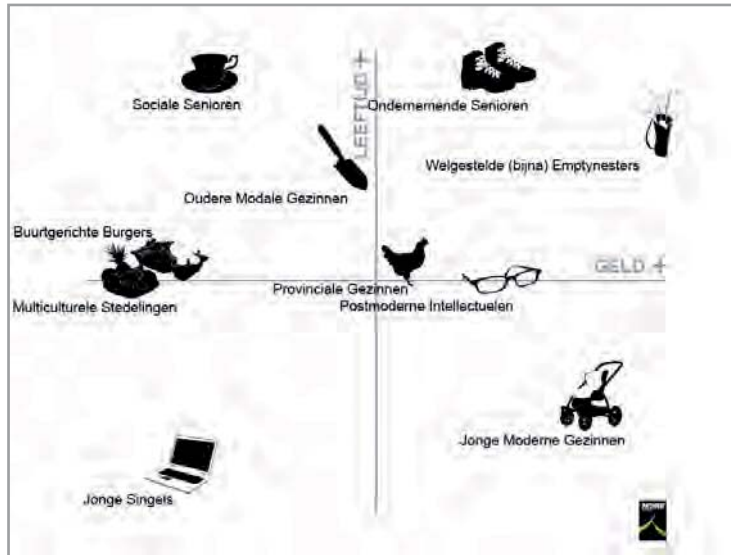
LEEFTIJD +

GELD +

Sociale Senioren

Ondernemende Senioren

Welgestelde (bijna) Emptynesters

Oudere Modale Gezinnen

Buurtgerichte Burgers

Multiculturele Stedelingen

Provinciale Gezinnen

Postmoderne Intellectuelen

Jonge Moderne Gezinnen

Jonge Singels